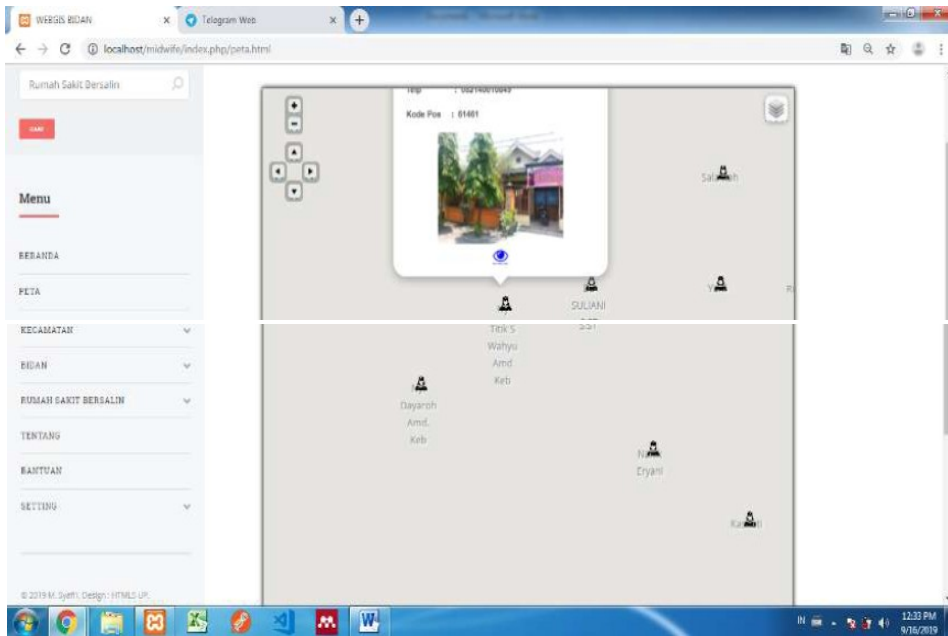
WEBGIS BIDAN
Telegram Web
localhost/midwife/index.php/peta.html

Rumah Sakit Bersalin

Menu

BERANDA
PETA
KECAMATAN
BIDAN
RUMAH SAKIT BERSALIN
TENTANG
BANTUAN
SETTING

© 2019 M. Syafi'i. Design : HTML5 UP.

Telp : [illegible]
Kode Pos : 61461

Sal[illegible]ah
SULIANI S.ST
Y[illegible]
Titik S Wahyu Amd Keb
Dayaroh Amd. Keb
N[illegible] Eryani
Ka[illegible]

12:33 PM
9/16/2019